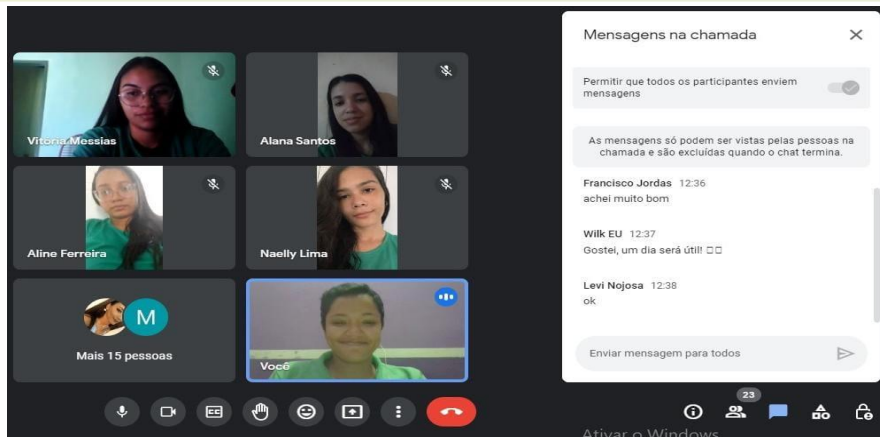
Vitoria Messias

Alana Santos

Aline Ferreira

Naelly Lima

M

Mais 15 pessoas

Você

Mensagens na chamada

Permitir que todos os participantes enviem mensagens

As mensagens só podem ser vistas pelas pessoas na chamada e são excluídas quando o chat termina.

Francisco Jordas 12:36
achei muito bom

Wilk EU 12:37
Gostei, um dia será útil! ☐☐

Levi Nojosa 12:38
ok

Enviar mensagem para todos

23

Ativar o Windows